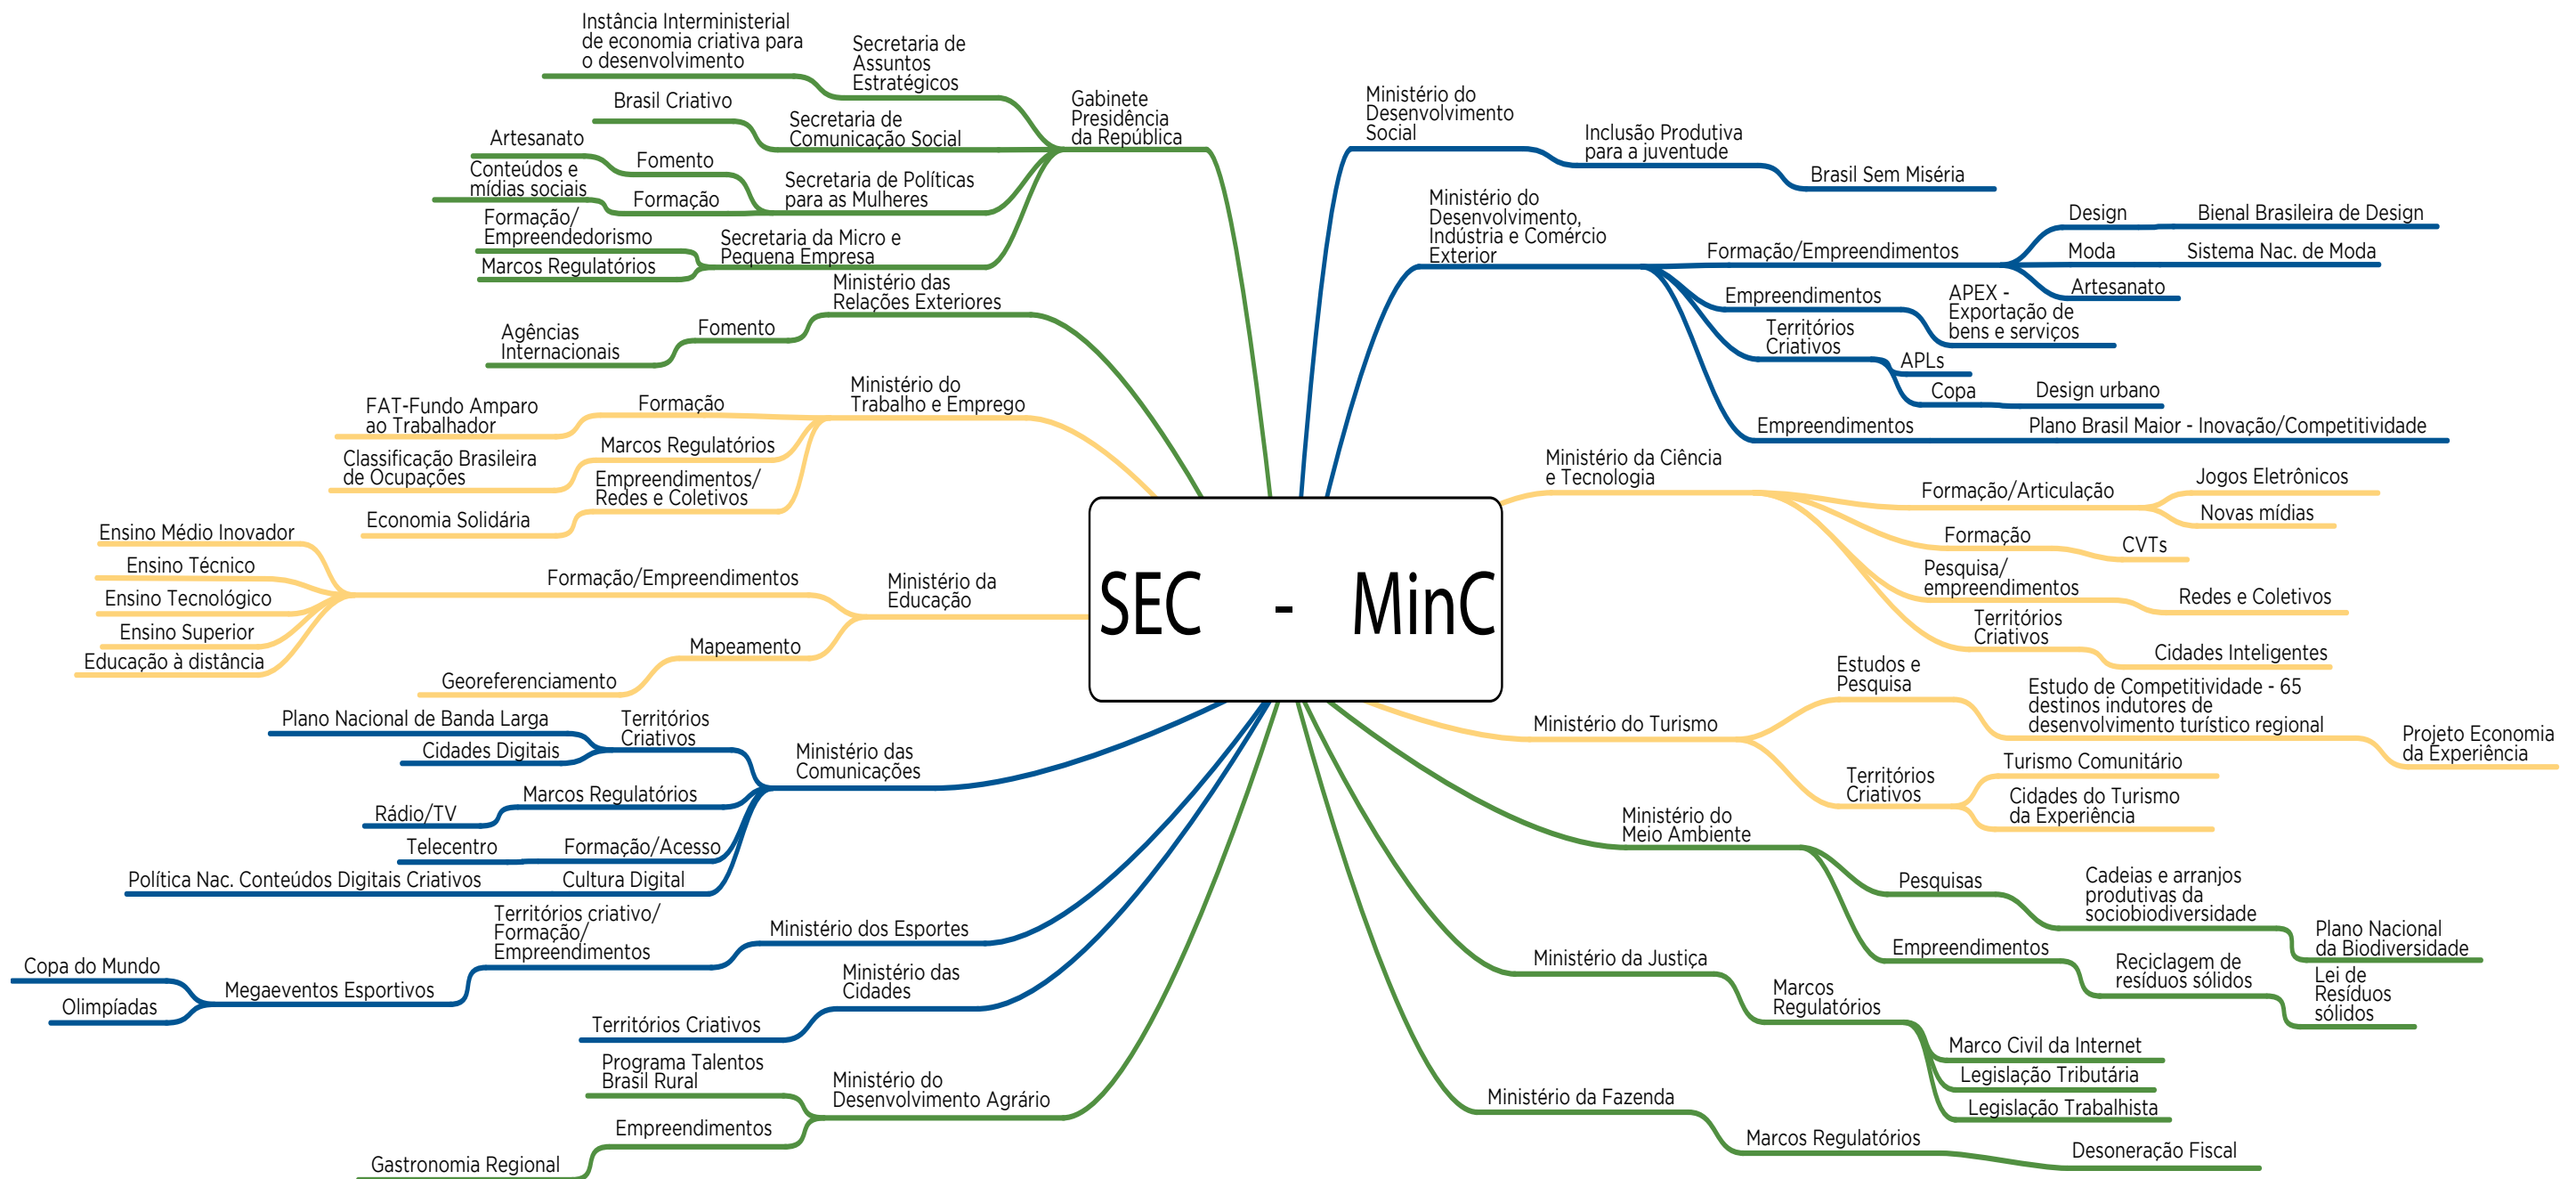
SEC - MinC

Gabinete Presidência da República
Secretaria de Assuntos Estratégicos
Instância Interministerial de economia criativa para o desenvolvimento
Secretaria de Comunicação Social
Brasil Criativo
Secretaria de Políticas para as Mulheres
Fomento
Artesanato
Formação
Conteúdos e mídias sociais
Secretaria da Micro e Pequena Empresa
Formação/ Empreendedorismo
Marcos Regulatórios

Ministério das Relações Exteriores
Fomento
Agências Internacionais

Ministério do Trabalho e Emprego
Formação
FAT-Fundo Amparo ao Trabalhador
Marcos Regulatórios
Classificação Brasileira de Ocupações
Empreendimentos/ Redes e Coletivos
Economia Solidária

Ministério da Educação
Formação/Empreendimentos
Ensino Médio Inovador
Ensino Técnico
Ensino Tecnológico
Ensino Superior
Educação à distância
Mapeamento
Georeferenciamento

Ministério das Comunicações
Territórios Criativos
Plano Nacional de Banda Larga
Cidades Digitais
Marcos Regulatórios
Rádio/TV
Formação/Acesso
Telecentro
Cultura Digital
Política Nac. Conteúdos Digitais Criativos

Ministério dos Esportes
Territórios criativo/ Formação/ Empreendimentos
Megaeventos Esportivos
Copa do Mundo
Olimpíadas

Ministério das Cidades
Territórios Criativos

Ministério do Desenvolvimento Agrário
Programa Talentos Brasil Rural
Empreendimentos
Gastronomia Regional

Ministério do Desenvolvimento Social
Inclusão Produtiva para a juventude
Brasil Sem Miséria

Ministério do Desenvolvimento, Indústria e Comércio Exterior
Formação/Empreendimentos
Design
Bienal Brasileira de Design
Moda
Sistema Nac. de Moda
Artesanato
Empreendimentos
APEX - Exportação de bens e serviços
Territórios Criativos
APLs
Copa
Design urbano
Empreendimentos
Plano Brasil Maior - Inovação/Competitividade

Ministério da Ciência e Tecnologia
Formação/Articulação
Jogos Eletrônicos
Novas mídias
Formação
CVTs
Pesquisa/ empreendimentos
Redes e Coletivos
Territórios Criativos
Cidades Inteligentes

Ministério do Turismo
Estudos e Pesquisa
Estudo de Competitividade - 65 destinos indutores de desenvolvimento turístico regional
Projeto Economia da Experiência
Territórios Criativos
Turismo Comunitário
Cidades do Turismo da Experiência

Ministério do Meio Ambiente
Pesquisas
Cadeias e arranjos produtivas da sociobiodiversidade
Plano Nacional da Biodiversidade
Empreendimentos
Reciclagem de resíduos sólidos
Lei de Resíduos sólidos

Ministério da Justiça
Marcos Regulatórios
Marco Civil da Internet
Legislação Tributária
Legislação Trabalhista

Ministério da Fazenda
Marcos Regulatórios
Desoneração Fiscal